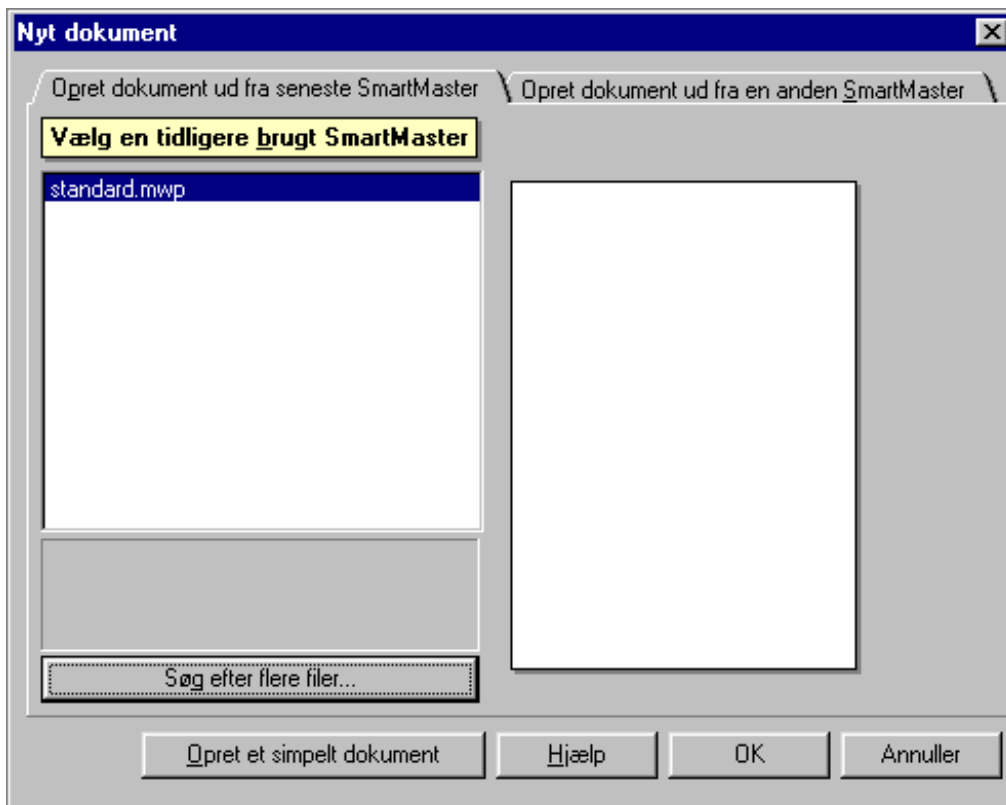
Nyt dokument

Opret dokument ud fra seneste SmartMaster

Opret dokument ud fra en anden SmartMaster

Vælg en tidligere brugt SmartMaster

standard.mwp

Søg efter flere filer...

Opret et simpelt dokument

Hjælp

OK

Annuller